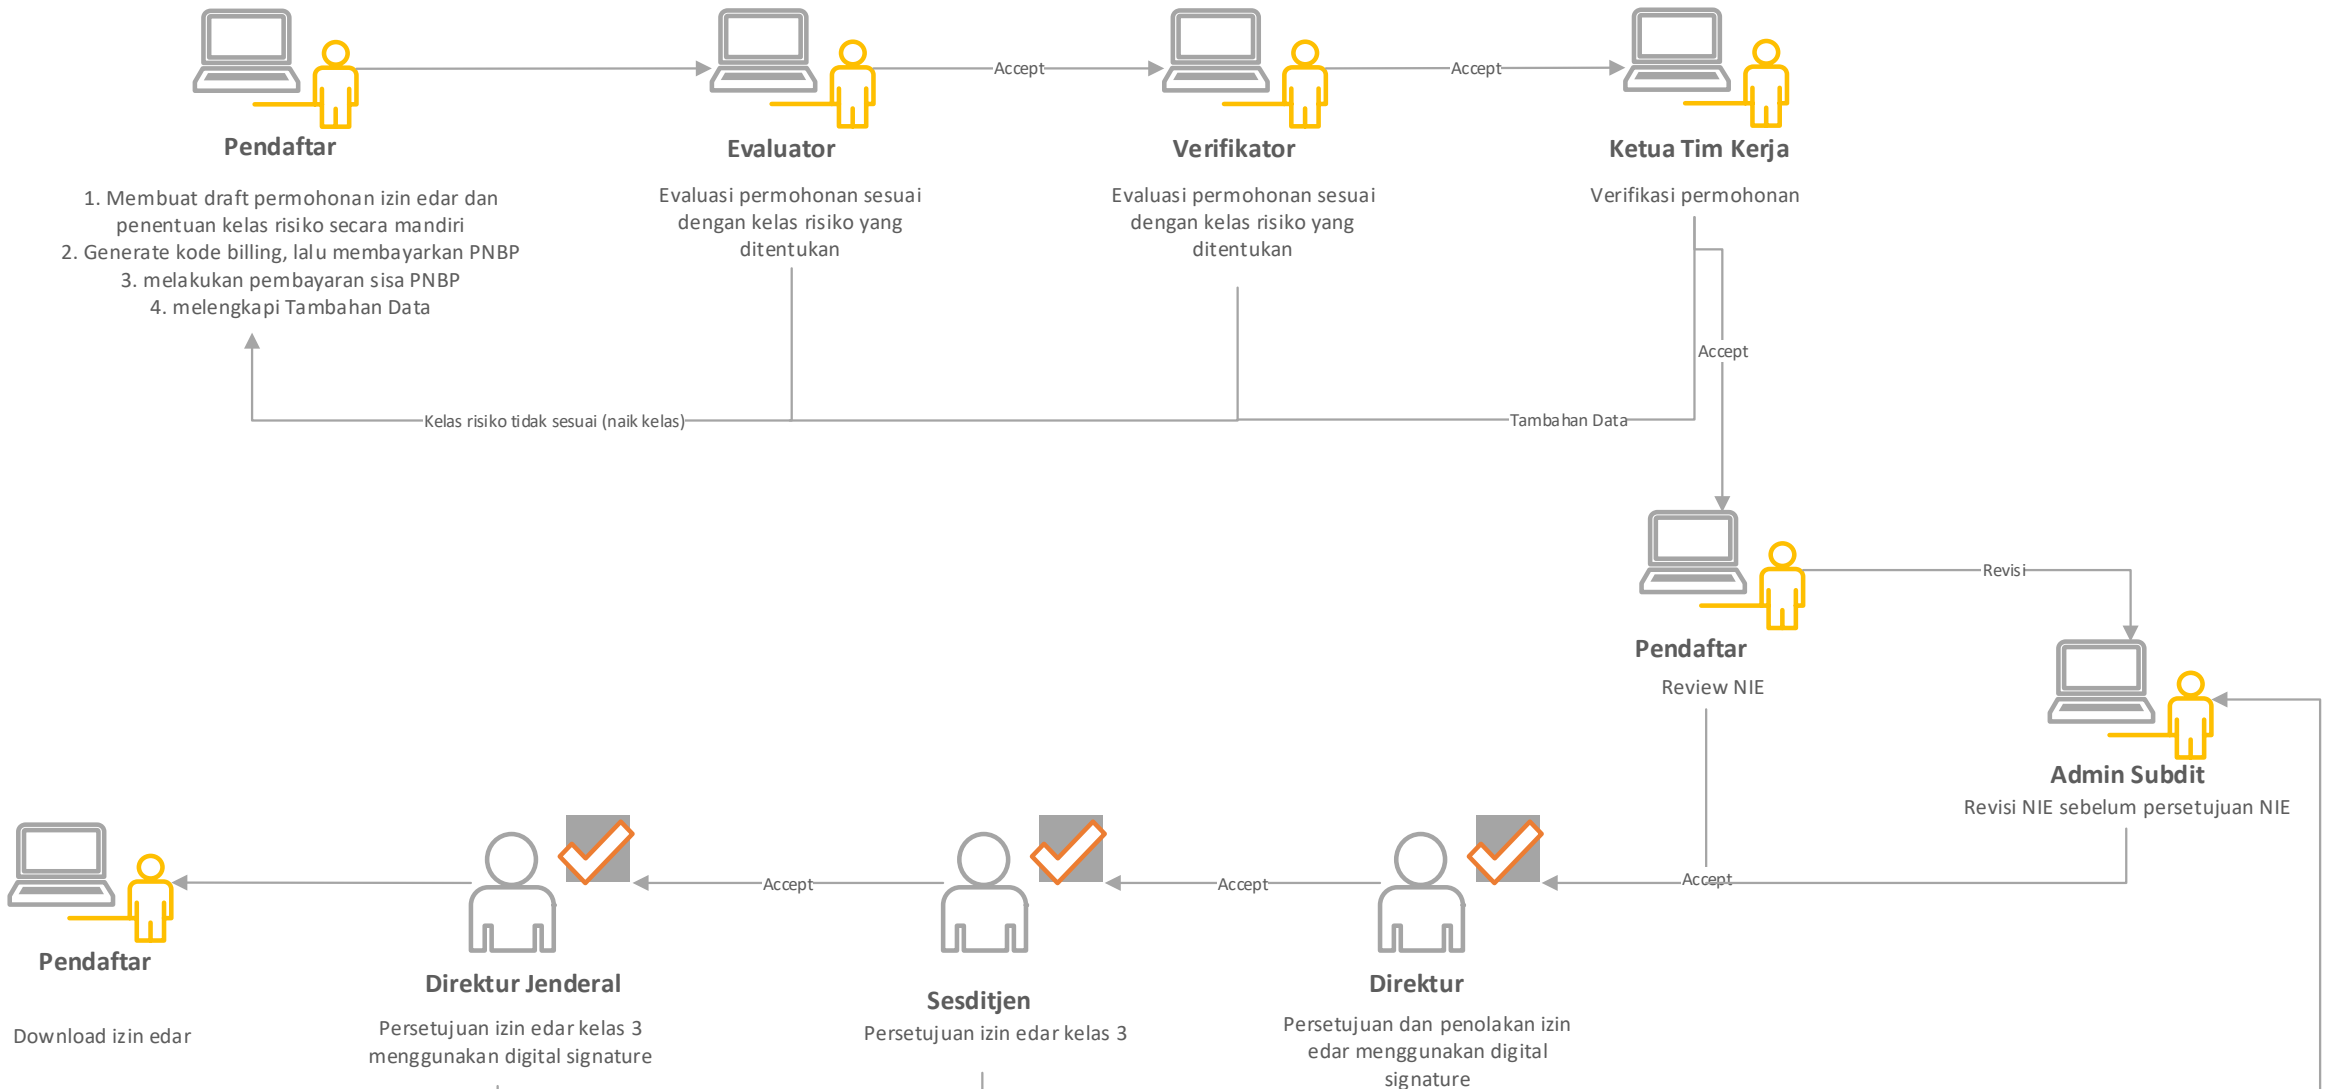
Pendaftar

1. Membuat draft permohonan izin edar dan penentuan kelas risiko secara mandiri
2. Generate kode billing, lalu membayarkan PNBP
3. melakukan pembayaran sisa PNBP
4. melengkapi Tambahan Data

Evaluator

Evaluasi permohonan sesuai dengan kelas risiko yang ditentukan

Accept

Verifikator

Evaluasi permohonan sesuai dengan kelas risiko yang ditentukan

Accept

Ketua Tim Kerja

Verifikasi permohonan

Accept

Kelas risiko tidak sesuai (naik kelas)

Tambahan Data

Pendaftar

Review NIE

Revisi

Admin Subdit

Revisi NIE sebelum persetujuan NIE

Accept

Accept

Accept

Pendaftar

Download izin edar

Direktur Jenderal

Persetujuan izin edar kelas 3 menggunakan digital signature

Sesditjen

Persetujuan izin edar kelas 3

Direktur

Persetujuan dan penolakan izin edar menggunakan digital signature